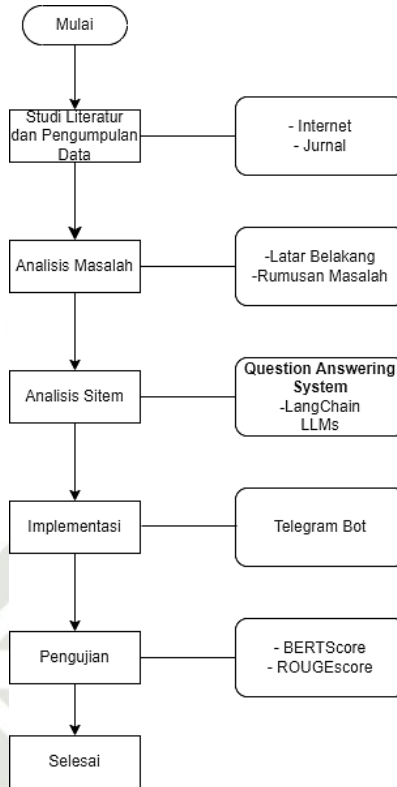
Mulai

Studi Literatur dan Pengumpulan Data

- Internet
- Jurnal

Analisis Masalah

-Latar Belakang
-Rumusan Masalah

Analisis Sitem

Question Answering System
-LangChain
LLMs

Implementasi

Telegram Bot

Pengujian

- BERTScore
- ROUGEscore

Selesai